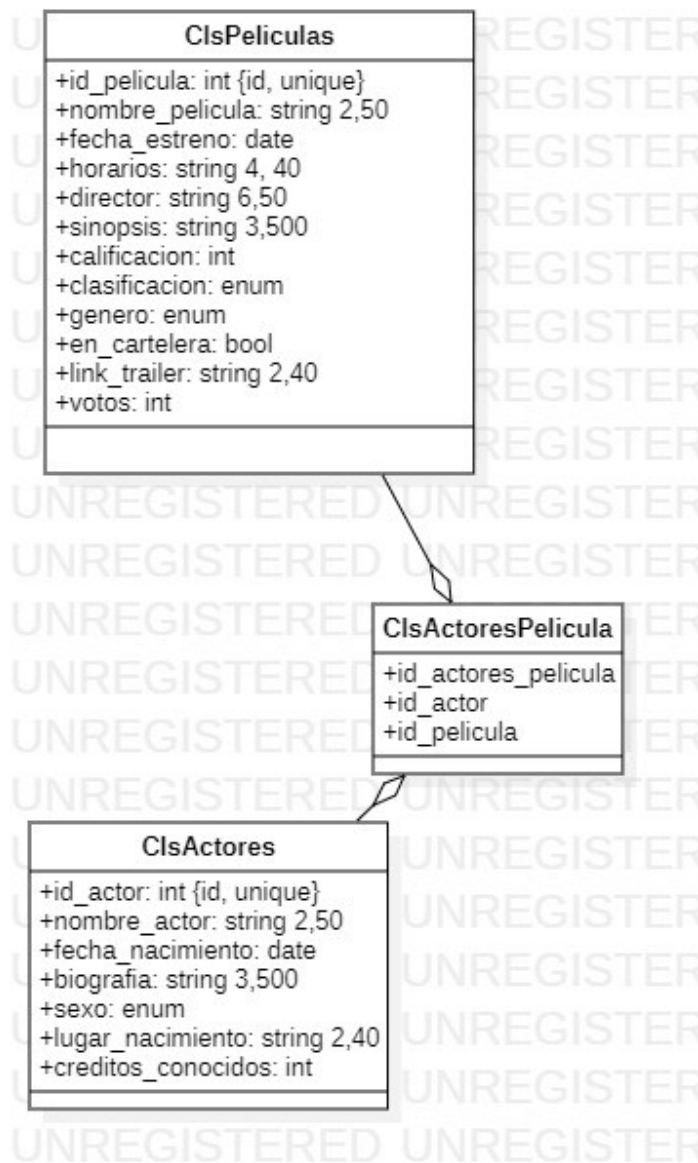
ClsPeliculas

+id_pelicula: int {id, unique}
+nombre_pelicula: string 2,50
+fecha_estreno: date
+horarios: string 4, 40
+director: string 6,50
+sinopsis: string 3,500
+calificacion: int
+clasificacion: enum
+genero: enum
+en_cartelera: bool
+link_trailer: string 2,40
+votos: int

ClsActoresPelicula

+id_actores_pelicula
+id_actor
+id_pelicula

ClsActores

+id_actor: int {id, unique}
+nombre_actor: string 2,50
+fecha_nacimiento: date
+biografia: string 3,500
+sexo: enum
+lugar_nacimiento: string 2,40
+creditos_conocidos: int

UNREGISTERED UNREGISTERED